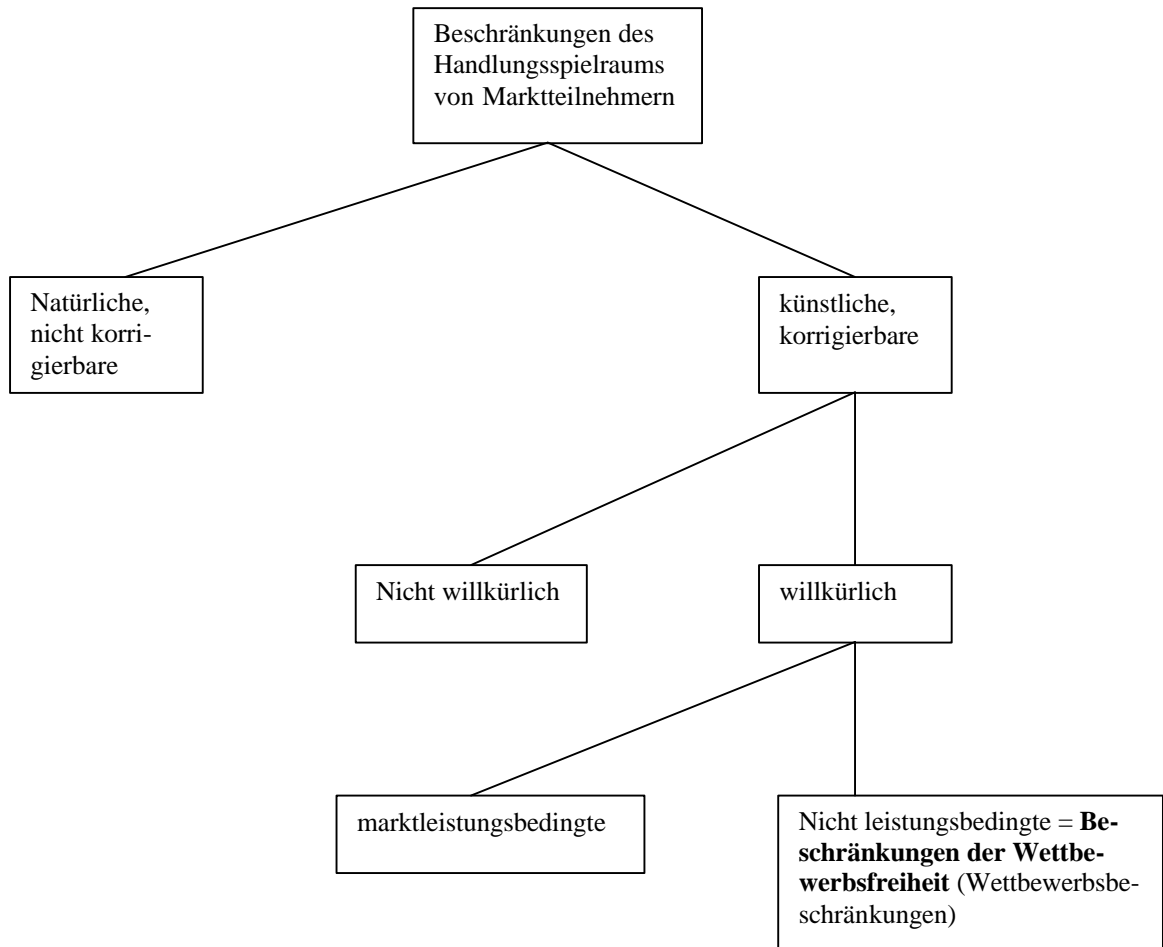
Beschränkungen des Handlungsspielraums von Marktteilnehmern

Natürliche, nicht korrigierbare

künstliche, korrigierbare

Nicht willkürlich

willkürlich

marktleistungsbedingte

Nicht leistungsbedingte = **Beschränkungen der Wettbewerbsfreiheit** (Wettbewerbsbeschränkungen)